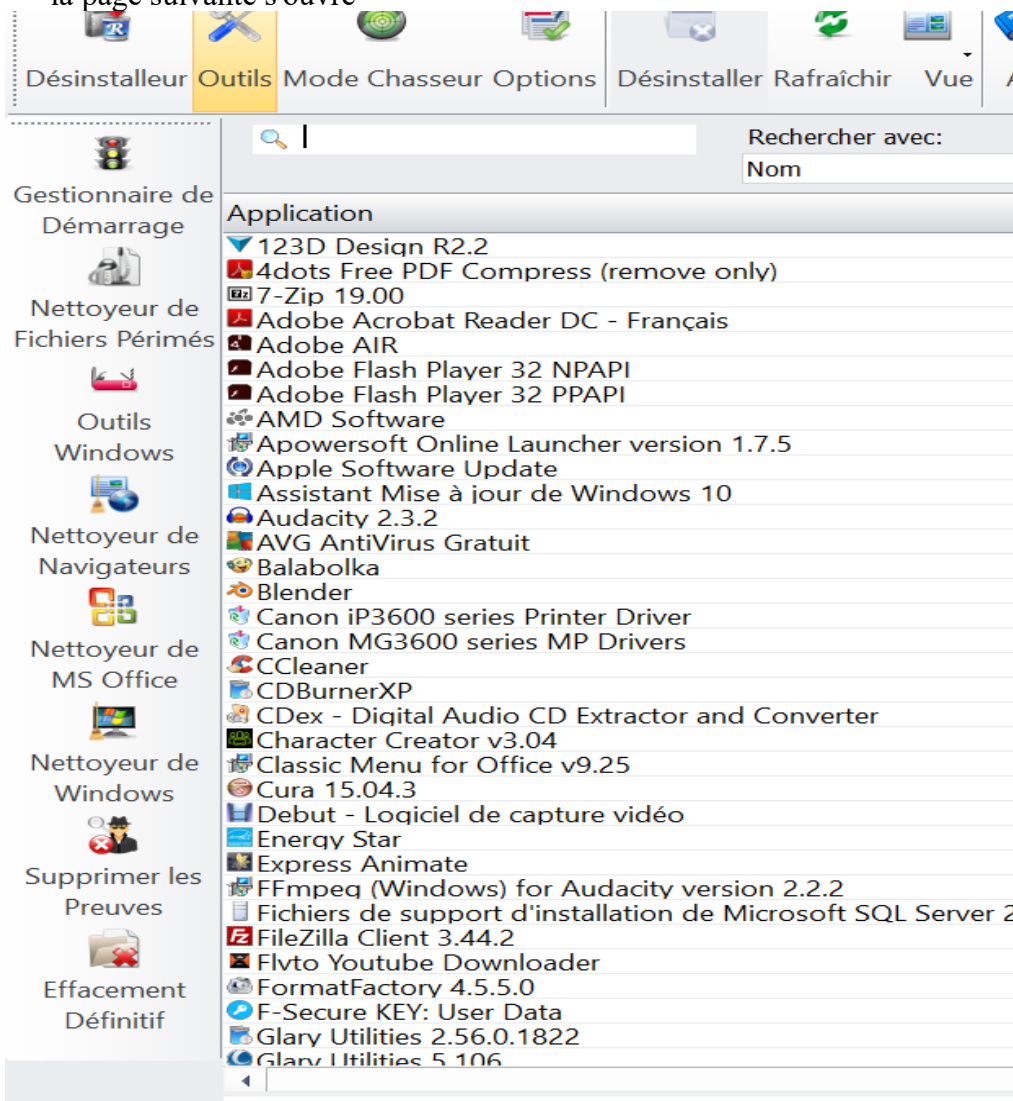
la page suivante s'ouvre

Désinstalleur Outils Mode Chasseur Options Désinstaller Rafraîchir Vue

Gestionnaire de Démarrage

Nettoyeur de Fichiers Périmés

Outils Windows

Nettoyeur de Navigateurs

Nettoyeur de MS Office

Nettoyeur de Windows

Supprimer les Preuves

Effacement Définitif

Rechercher avec:
Nom

Application
123D Design R2.2
4dots Free PDF Compress (remove only)
7-Zip 19.00
Adobe Acrobat Reader DC - Français
Adobe AIR
Adobe Flash Player 32 NPAPI
Adobe Flash Player 32 PPAPI
AMD Software
Apowersoft Online Launcher version 1.7.5
Apple Software Update
Assistant Mise à jour de Windows 10
Audacity 2.3.2
AVG AntiVirus Gratuit
Balabolka
Blender
Canon iP3600 series Printer Driver
Canon MG3600 series MP Drivers
CCleaner
CDBurnerXP
CDex - Digital Audio CD Extractor and Converter
Character Creator v3.04
Classic Menu for Office v9.25
Cura 15.04.3
Debut - Logiciel de capture vidéo
Energy Star
Express Animate
FFmpeg (Windows) for Audacity version 2.2.2
Fichiers de support d'installation de Microsoft SQL Server 2
FileZilla Client 3.44.2
Flvto Youtube Downloader
FormatFactory 4.5.5.0
F-Secure KEY: User Data
Glary Utilities 2.56.0.1822
Glary Utilities 5.106